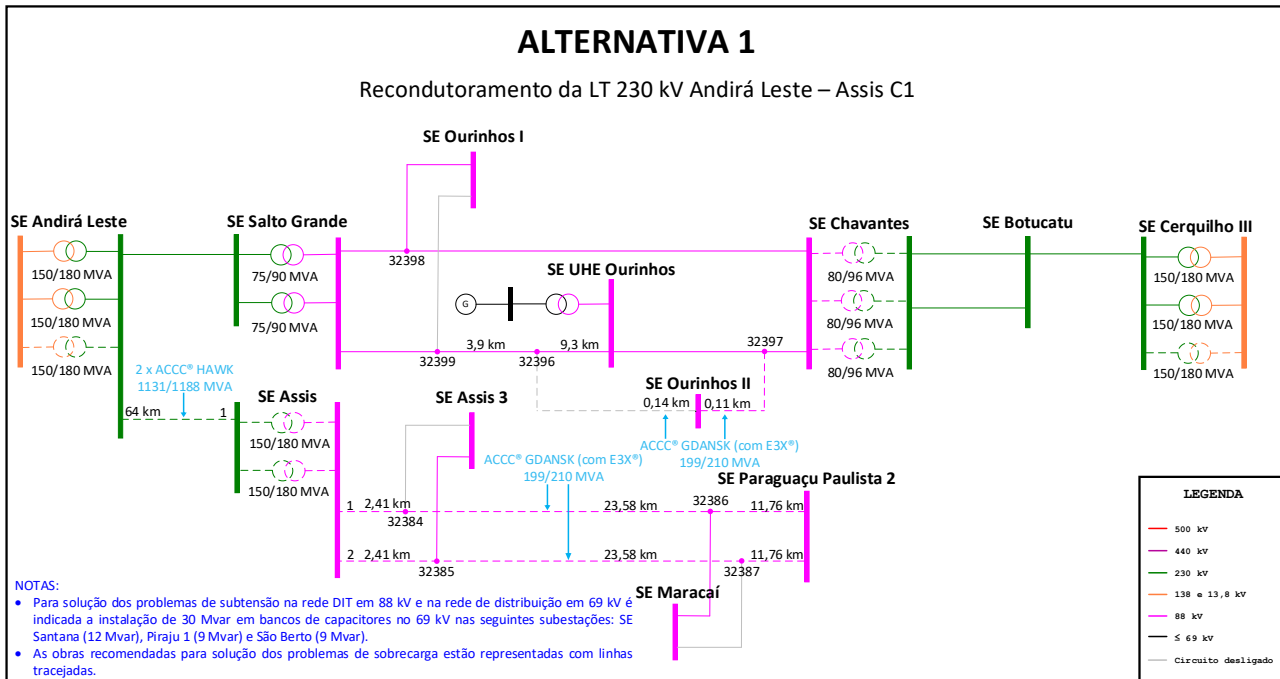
ALTERNATIVA 1

Recondutoramento da LT 230 kV Andirá Leste – Assis C1

SE Ourinhos I

SE Andirá Leste

150/180 MVA

150/180 MVA

150/180 MVA

SE Salto Grande

75/90 MVA

75/90 MVA

32398

SE UHE Ourinhos

G

3,9 km

9,3 km

32399

32396

32397

SE Chavantes

80/96 MVA

80/96 MVA

80/96 MVA

SE Botucatu

SE Cerquilho III

150/180 MVA

150/180 MVA

150/180 MVA

2 x ACCC® HAWK 1131/1188 MVA

64 km

1

SE Assis

150/180 MVA

150/180 MVA

SE Assis 3

SE Ourinhos II

0,14 km

0,11 km

ACCC® GDANSK (com E3X®) 199/210 MVA

ACCC® GDANSK (com E3X®) 199/210 MVA

SE Paraguaçu Paulista 2

1 2,41 km

32384

23,58 km

32386

11,76 km

2 2,41 km

32385

23,58 km

11,76 km

32387

SE Maracaí

LEGENDA

500 kV

440 kV

230 kV

138 e 13,8 kV

88 kV

≤ 69 kV

Circuito desligado

NOTAS:
• Para solução dos problemas de subtensão na rede DIT em 88 kV e na rede de distribuição em 69 kV é indicada a instalação de 30 Mvar em bancos de capacitores no 69 kV nas seguintes subestações: SE Santana (12 Mvar), Piraju 1 (9 Mvar) e São Berto (9 Mvar).
• As obras recomendadas para solução dos problemas de sobrecarga estão representadas com linhas tracejadas.